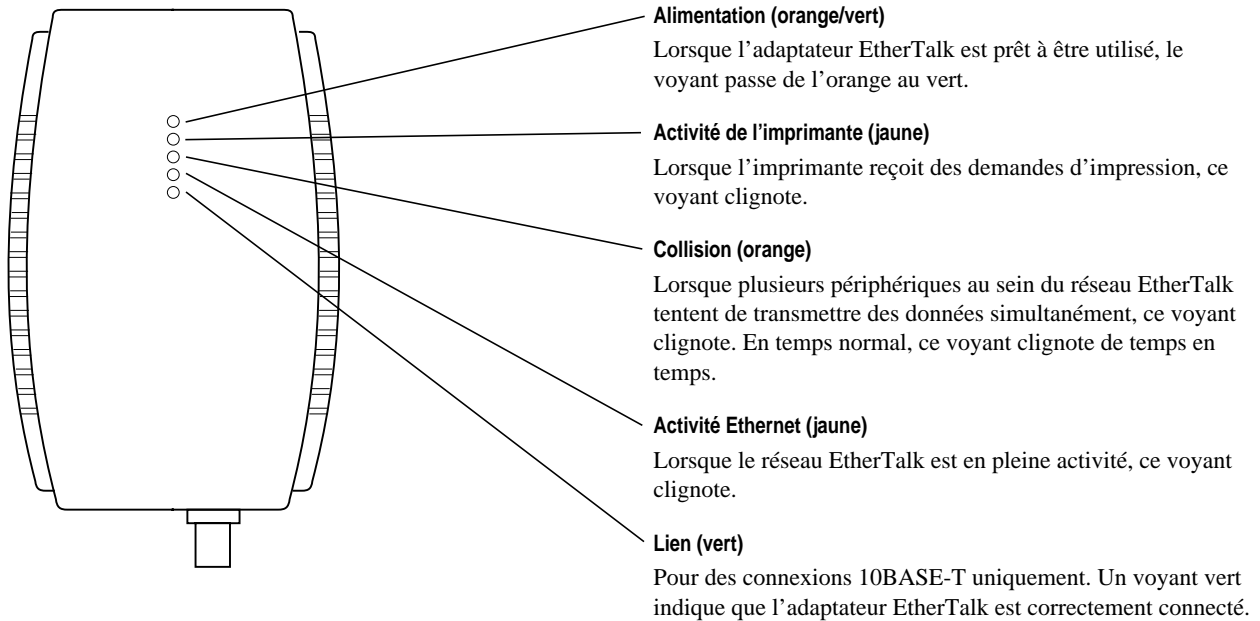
Alimentation (orange/vert)

Lorsque l’adaptateur EtherTalk est prêt à être utilisé, le voyant passe de l’orange au vert.

Activité de l’imprimante (jaune)

Lorsque l’imprimante reçoit des demandes d’impression, ce voyant clignote.

Collision (orange)

Lorsque plusieurs périphériques au sein du réseau EtherTalk tentent de transmettre des données simultanément, ce voyant clignote. En temps normal, ce voyant clignote de temps en temps.

Activité Ethernet (jaune)

Lorsque le réseau EtherTalk est en pleine activité, ce voyant clignote.

Lien (vert)

Pour des connexions 10BASE-T uniquement. Un voyant vert indique que l’adaptateur EtherTalk est correctement connecté.